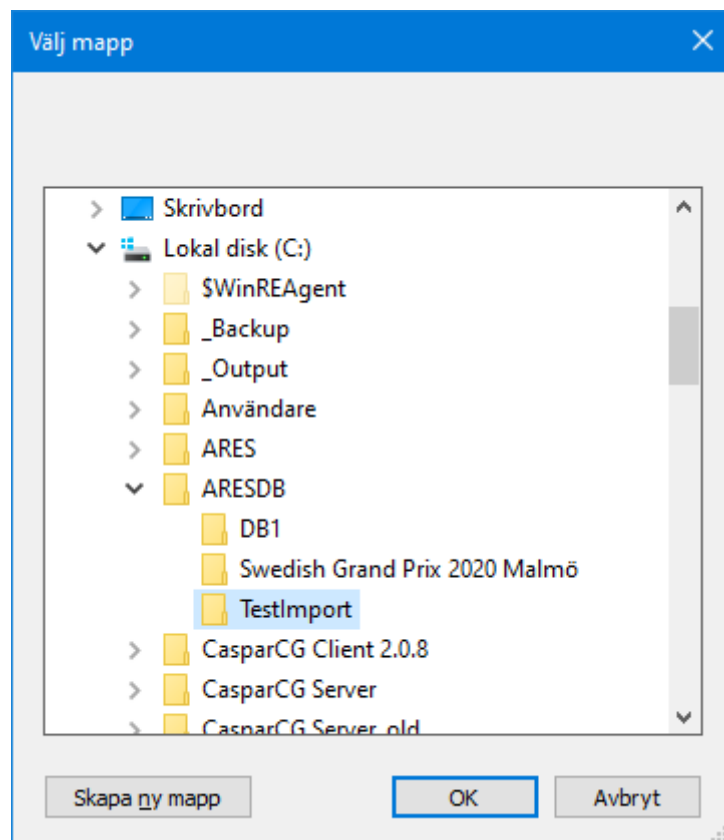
Välj mapp

Skrivbord
Lokal disk (C:)
$WinREAgent
_Backup
_Output
Användare
ARES
ARESDB
DB1
Swedish Grand Prix 2020 Malmö
TestImport
CasparCG Client 2.0.8
CasparCG Server
CasparCG Server_old

Skapa ny mapp
OK
Avbryt